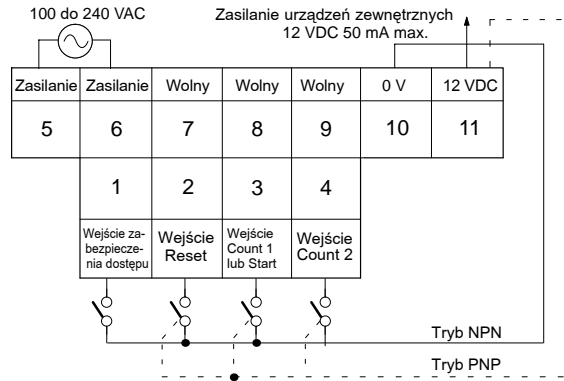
100 do 240 VAC

Zasilanie urządzeń zewnętrznych
12 VDC 50 mA max.

| Zasilanie | Zasilanie | Wolny | Wolny | Wolny | 0 V | 12 VDC |
|---|---|---|---|---|---|---|
| 5 | 6 | 7 | 8 | 9 | 10 | 11 |

| 1 | 2 | 3 | 4 |
|---|---|---|---|
| Wejście zabezpieczenia dostępu | Wejście Reset | Wejście Count 1 lub Start | Wejście Count 2 |

Tryb NPN

Tryb PNP